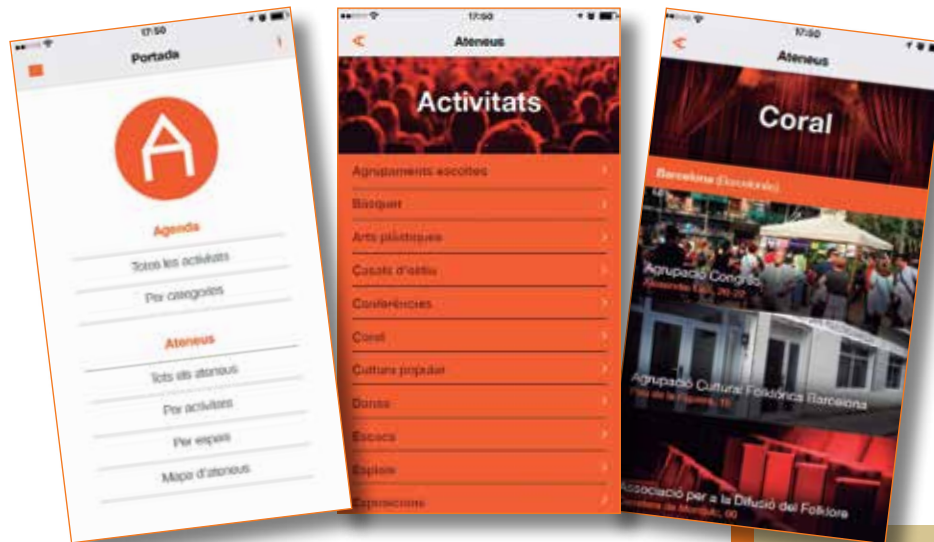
17:50
Portada

Agenda
Totes les activitats
Per categories

Ateneus
Tots els ateneus
Per activitats
Per espais
Mapa d'ateneus

17:50
Ateneus
Activitats
Agrupaments escoltes
Bàsquet
Arts plàstiques
Casals d'estiu
Conferències
Coral
Cultura popular
Dansa
Escacs
Esplais
Exposicions

17:50
Ateneus
Coral
Barcelona (Barcelonès)
Agrupació Congrés
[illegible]
Agrupació Cultural Folklòrica Barcelona
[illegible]
Associació per a la Difusió del Folklore
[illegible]